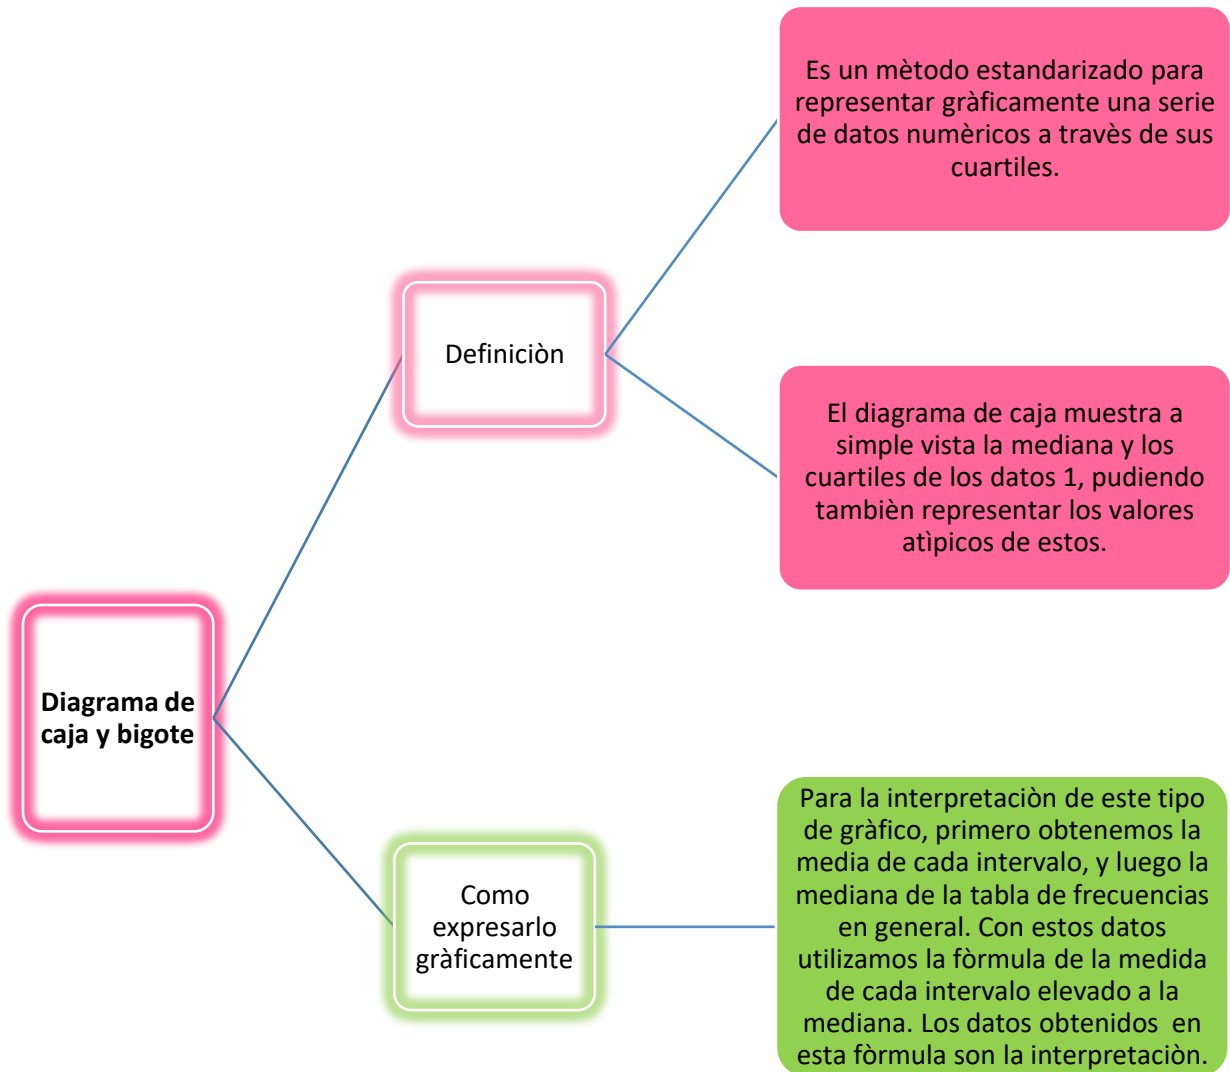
Diagrama de caja y bigote

Definiciòn

Es un mètodo estandarizado para representar gràficamente una serie de datos numèricos a travès de sus cuartiles.

El diagrama de caja muestra a simple vista la mediana y los cuartiles de los datos 1, pudiendo tambièn representar los valores atìpicos de estos.

Como expresarlo gràficamente

Para la interpretaciòn de este tipo de gràfico, primero obtenemos la media de cada intervalo, y luego la mediana de la tabla de frecuencias en general. Con estos datos utilizamos la fòrmula de la medida de cada intervalo elevado a la mediana. Los datos obtenidos en esta fòrmula son la interpretaciòn.